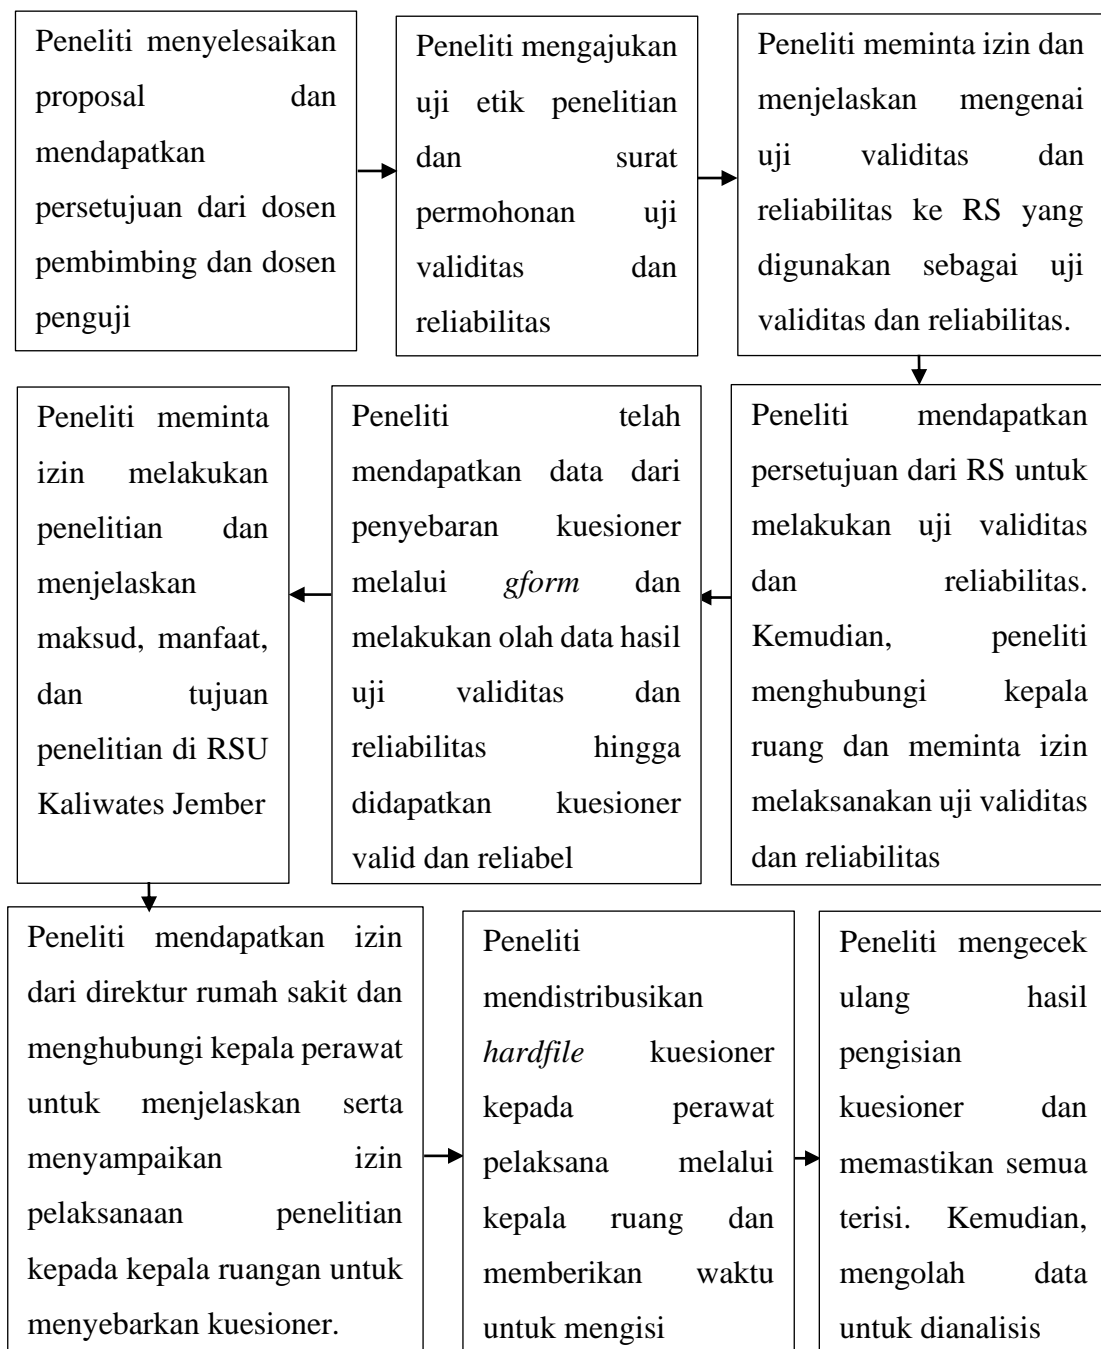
Peneliti menyelesaikan proposal dan mendapatkan persetujuan dari dosen pembimbing dan dosen penguji

Peneliti mengajukan uji etik penelitian dan surat permohonan uji validitas dan reliabilitas

Peneliti meminta izin dan menjelaskan mengenai uji validitas dan reliabilitas ke RS yang digunakan sebagai uji validitas dan reliabilitas.

Peneliti mendapatkan persetujuan dari RS untuk melakukan uji validitas dan reliabilitas. Kemudian, peneliti menghubungi kepala ruang dan meminta izin melaksanakan uji validitas dan reliabilitas

Peneliti telah mendapatkan data dari penyebaran kuesioner melalui *gform* dan melakukan olah data hasil uji validitas dan reliabilitas hingga didapatkan kuesioner valid dan reliabel

Peneliti meminta izin melakukan penelitian dan menjelaskan maksud, manfaat, dan tujuan penelitian di RSU Kaliwates Jember

Peneliti mendapatkan izin dari direktur rumah sakit dan menghubungi kepala perawat untuk menjelaskan serta menyampaikan izin pelaksanaan penelitian kepada kepala ruangan untuk menyebarkan kuesioner.

Peneliti mendistribusikan *hardfile* kuesioner kepada perawat pelaksana melalui kepala ruang dan memberikan waktu untuk mengisi

Peneliti mengecek ulang hasil pengisian kuesioner dan memastikan semua terisi. Kemudian, mengolah data untuk dianalisis